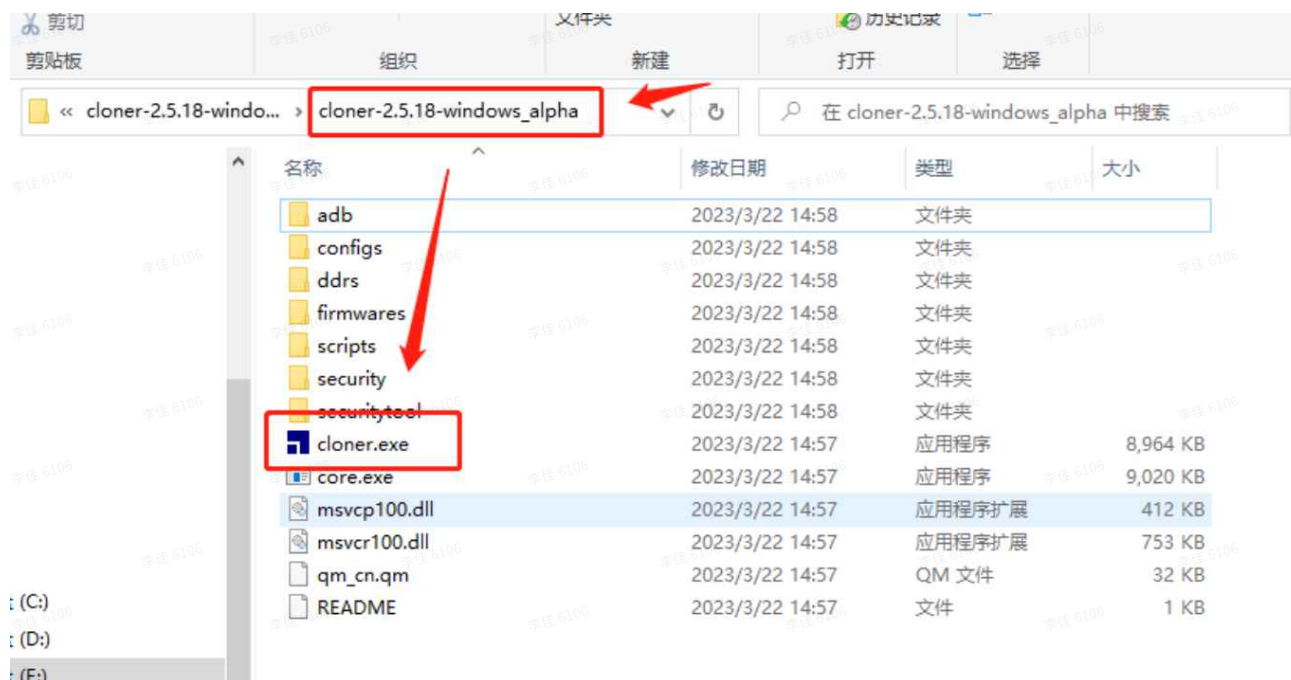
剪切 文件夹 历史记录
剪贴板 组织 新建 打开 选择

« cloner-2.5.18-windo... › cloner-2.5.18-windows_alpha
在 cloner-2.5.18-windows_alpha 中搜索

| 名称 | 修改日期 | 类型 | 大小 |
|---|---|---|---|
| adb | 2023/3/22 14:58 | 文件夹 | |
| configs | 2023/3/22 14:58 | 文件夹 | |
| ddrs | 2023/3/22 14:58 | 文件夹 | |
| firmwares | 2023/3/22 14:58 | 文件夹 | |
| scripts | 2023/3/22 14:58 | 文件夹 | |
| security | 2023/3/22 14:58 | 文件夹 | |
| securitytool | 2023/3/22 14:58 | 文件夹 | |
| cloner.exe | 2023/3/22 14:57 | 应用程序 | 8,964 KB |
| core.exe | 2023/3/22 14:57 | 应用程序 | 9,020 KB |
| msvcp100.dll | 2023/3/22 14:57 | 应用程序扩展 | 412 KB |
| msvcr100.dll | 2023/3/22 14:57 | 应用程序扩展 | 753 KB |
| qm_cn.qm | 2023/3/22 14:57 | QM 文件 | 32 KB |
| README | 2023/3/22 14:57 | 文件 | 1 KB |

(C:)
(D:)
(E:)

李佳 6106